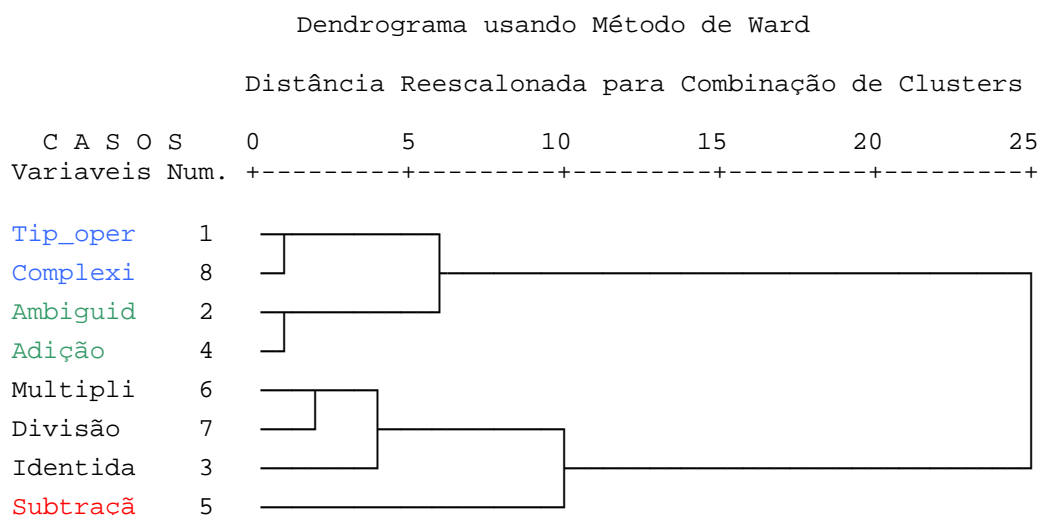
Dendrograma usando Método de Ward

Distância Reescalonada para Combinação de Clusters

C A S O S 0 5 10 15 20 25
Variaveis Num. +---------+---------+---------+---------+---------+

Tip_oper 1
Complexi 8
Ambiguid 2
Adição 4
Multipli 6
Divisão 7
Identida 3
Subtracã 5